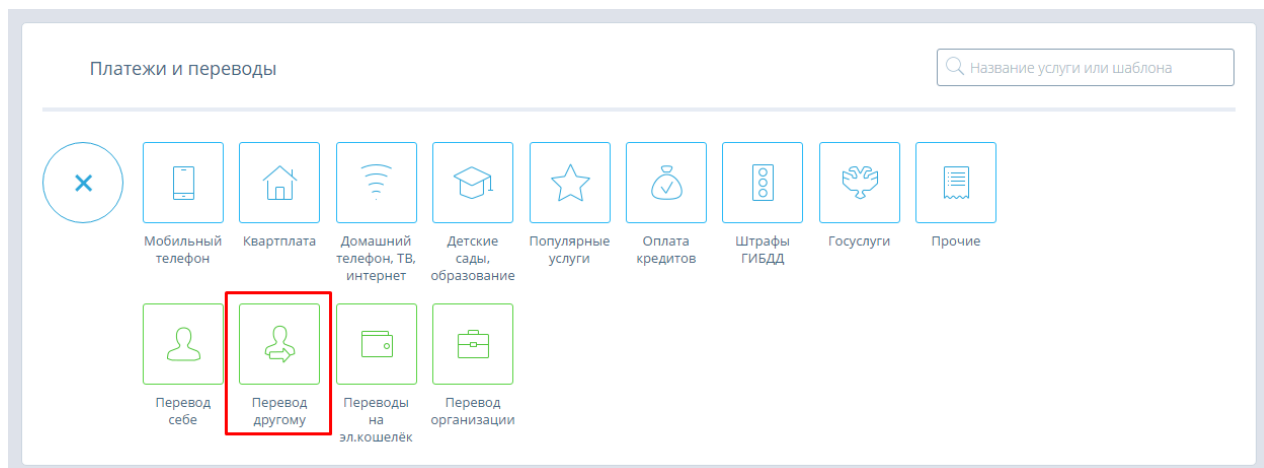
Платежи и переводы

Название услуги или шаблона

Мобильный телефон

Квартплата

Домашний телефон, ТВ, интернет

Детские сады, образование

Популярные услуги

Оплата кредитов

Штрафы ГИБДД

Госуслуги

Прочие

Перевод себе

Перевод другому

Переводы на эл.кошелёк

Перевод организации